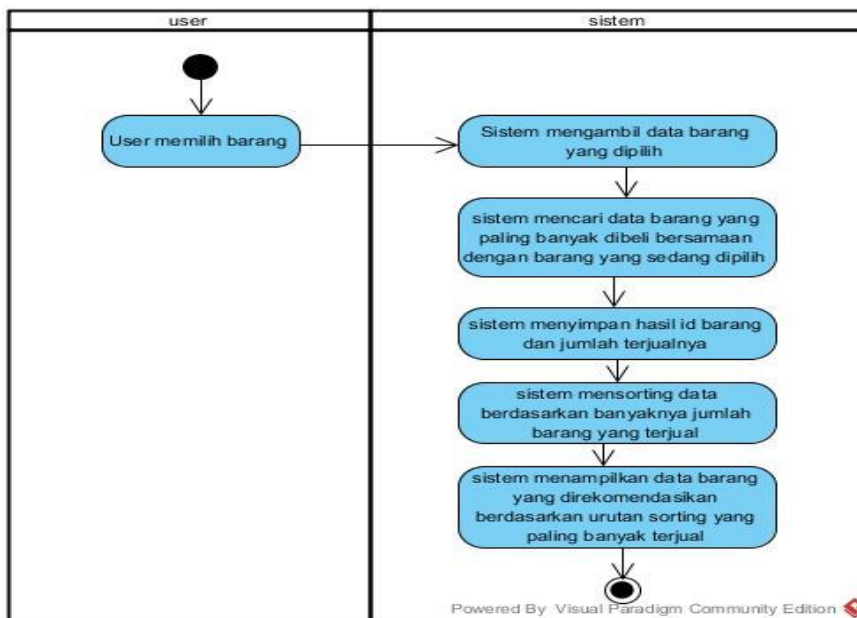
user

sistem

User memilih barang

Sistem mengambil data barang yang dipilih

sistem mencari data barang yang paling banyak dibeli bersamaan dengan barang yang sedang dipilih

sistem menyimpan hasil id barang dan jumlah terjualnya

sistem mensorting data berdasarkan banyaknya jumlah barang yang terjual

sistem menampilkan data barang yang direkomendasikan berdasarkan urutan sorting yang paling banyak terjual

Powered By Visual Paradigm Community Edition